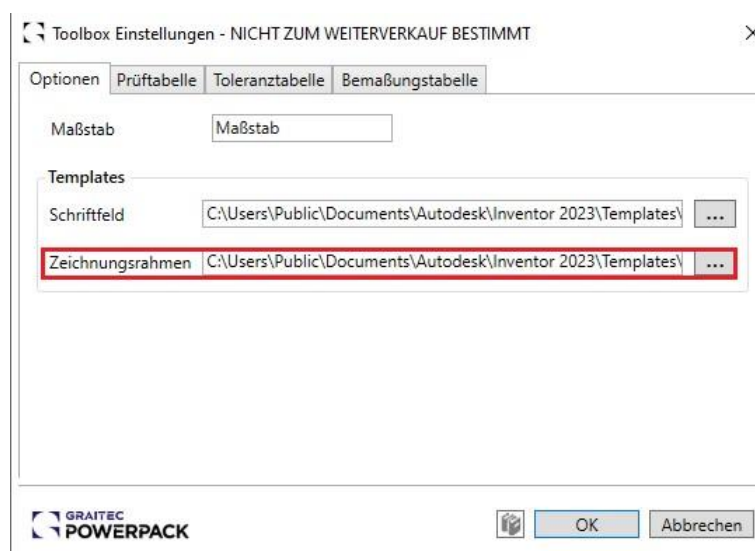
Toolbox Einstellungen - NICHT ZUM WEITERVERKAUF BESTIMMT

×

Optionen | Prüftabelle | Toleranztabelle | Bemaßungstabelle

Maßstab | Maßstab

Templates

Schriftfeld | C:\Users\Public\Documents\Autodesk\Inventor 2023\Templates\ | ...

Zeichnungsrahmen | C:\Users\Public\Documents\Autodesk\Inventor 2023\Templates\ | ...

GRAITEC POWERPACK

OK | Abbrechen